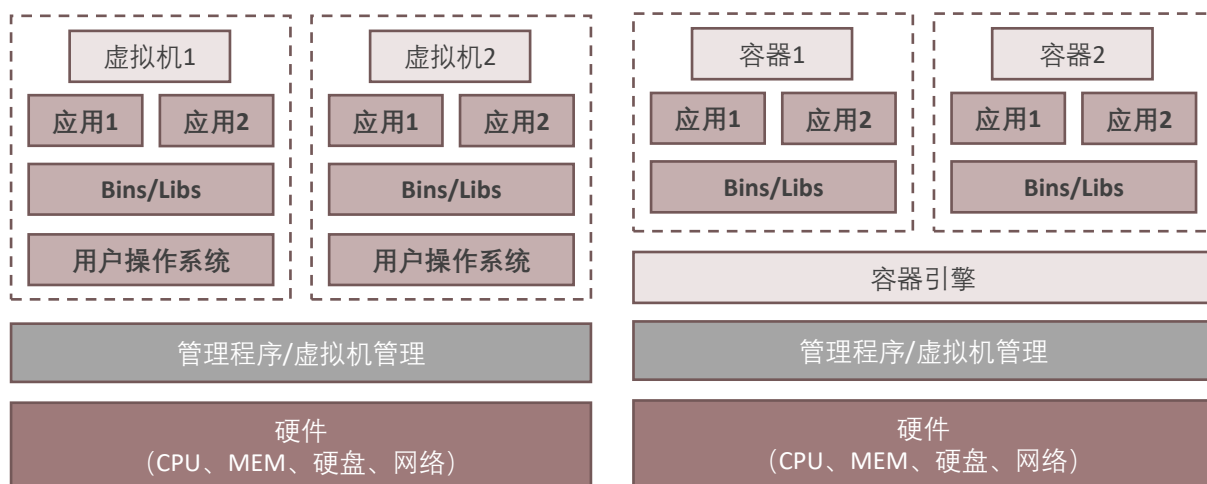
虚拟机1

应用1 应用2

Bins/Libs

用户操作系统

虚拟机2

应用1 应用2

Bins/Libs

用户操作系统

管理程序/虚拟机管理

硬件
（CPU、MEM、硬盘、网络）

容器1

应用1 应用2

Bins/Libs

容器2

应用1 应用2

Bins/Libs

容器引擎

管理程序/虚拟机管理

硬件
（CPU、MEM、硬盘、网络）